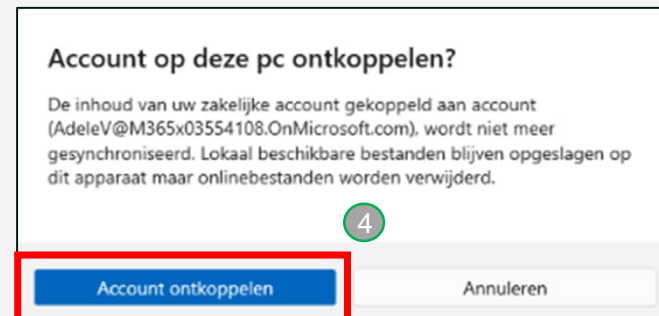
Account op deze pc ontkoppelen?

De inhoud van uw zakelijke account gekoppeld aan account (AdeleV@M365x03554108.OnMicrosoft.com), wordt niet meer gesynchroniseerd. Lokaal beschikbare bestanden blijven opgeslagen op dit apparaat maar onlinebestanden worden verwijderd.

4

Account ontkoppelen

Annuleren